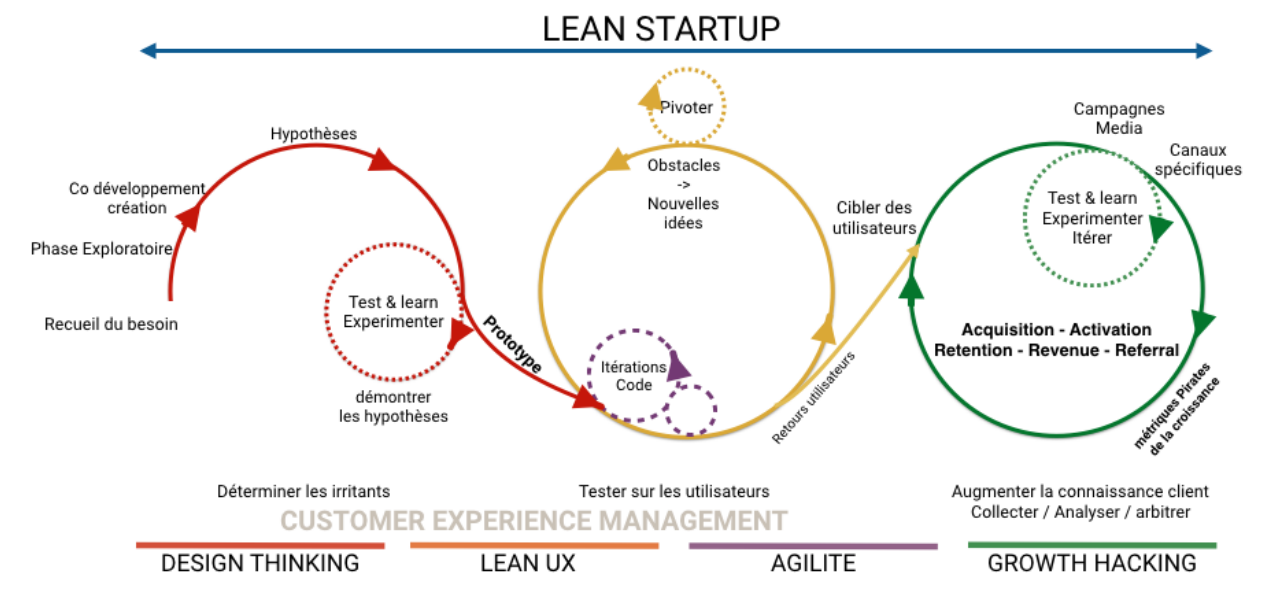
LEAN STARTUP

Hypothèses

Co développement création

Phase Exploratoire

Recueil du besoin

Test & learn Experimenter

démontrer les hypothèses

Prototype

Pivoter

Obstacles -> Nouvelles idées

Itérations Code

Retours utilisateurs

Cibler des utilisateurs

Campagnes Media

Canaux spécifiques

Test & learn Experimenter Itérer

Acquisition - Activation Retention - Revenue - Referral

métriques Pirates de la croissance

Déterminer les irritants

Tester sur les utilisateurs

Augmenter la connaissance client Collecter / Analyser / arbitrer

CUSTOMER EXPERIENCE MANAGEMENT

DESIGN THINKING

LEAN UX

AGILITE

GROWTH HACKING